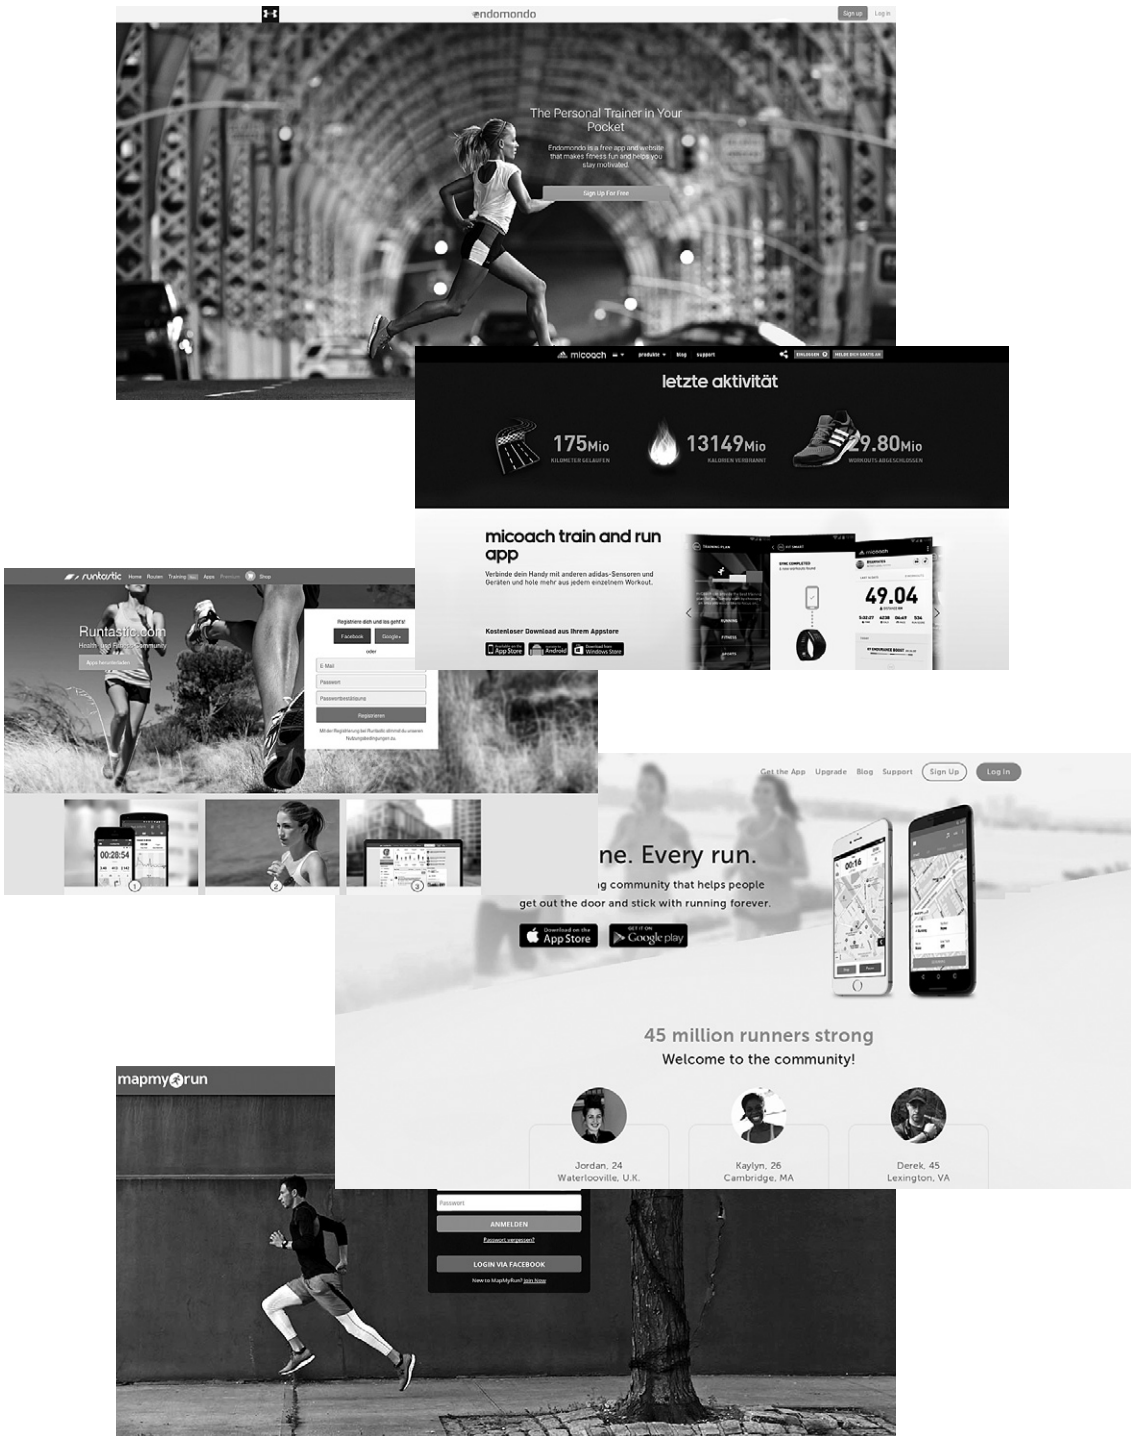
endomondo

Sign up Log in

The Personal Trainer in Your Pocket

Endomondo is a free app and website that makes fitness fun and helps you stay motivated.

Sign Up For Free

micoach produkte blog support

EINLOGGEN MELDE DICH GRATIS AN

letzte aktivität

175Mio KILOMETER GELAUFEN

13149Mio KALORIEN VERBRANNT

9.80Mio WORKOUTS ABGESCHLOSSEN

micoach train and run app

Verbinde dein Handy mit anderen adidas-Sensoren und Geräten und hole mehr aus jedem einzelnen Workout.

Kostenloser Download aus Ihrem Appstore

App Store Android Windows Store

49.04

runtastic Home Routen Training Apps Premium Shop

Runtastic.com

Health and Fitness Community

Apps herunterladen

Registriere dich und los geht's!

Facebook Google+

oder

E-Mail

Passwort

Passwortbestätigung

Registrieren

Mit der Registrierung bei Runtastic stimmst du unseren Nutzungsbedingungen zu.

00:28:54

1 2 3

Get the App Upgrade Blog Support Sign Up Log In

ne. Every run.

g community that helps people get out the door and stick with running forever.

Download on the App Store

GET IT ON Google play

00:16

45 million runners strong

Welcome to the community!

Jordan, 24 Waterlooville, U.K.

Kaylyn, 26 Cambridge, MA

Derek, 45 Lexington, VA

mapmyrun

Passwort

ANMELDEN

Passwort vergessen?

LOGIN VIA FACEBOOK

New to MapMyRun? Join Now